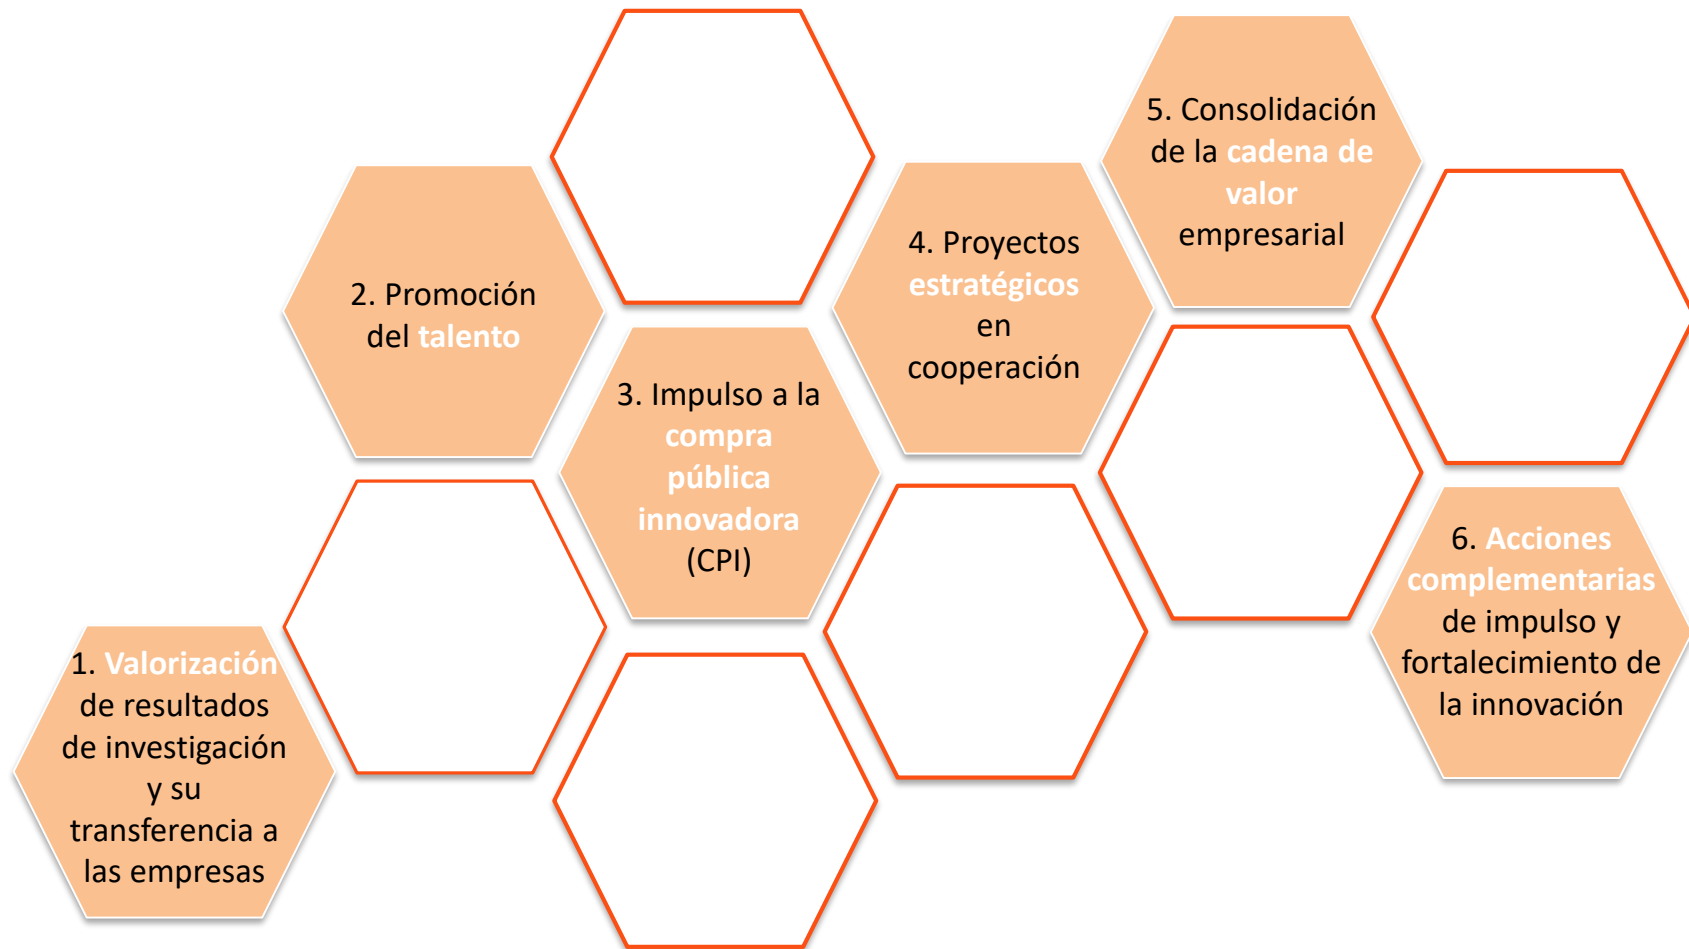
1. Valorización de resultados de investigación y su transferencia a las empresas

2. Promoción del talento

3. Impulso a la compra pública innovadora (CPI)

4. Proyectos estratégicos en cooperación

5. Consolidación de la cadena de valor empresarial

6. Acciones complementarias de impulso y fortalecimiento de la innovación